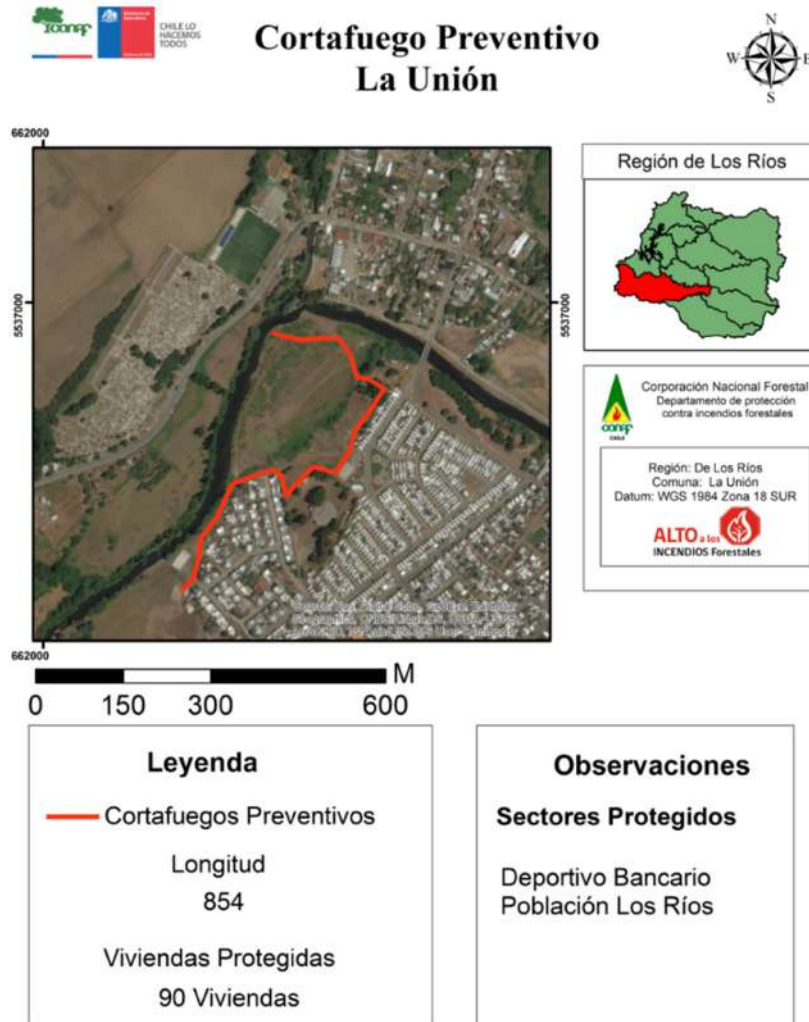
conaf

CHILE LO HACEMOS TODOS

Cortafuego Preventivo
La Unión

N
W
E
S

662000

5537000

5537000

Región de Los Ríos

Corporación Nacional Forestal
Departamento de protección contra incendios forestales

conaf
CHILE

Región: De Los Ríos
Comuna: La Unión
Datum: WGS 1984 Zona 18 SUR

ALTO a los INCENDIOS Forestales

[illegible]

662000

M
0 150 300 600

Leyenda

Cortafuegos Preventivos

Longitud
854

Viviendas Protegidas
90 Viviendas

Observaciones

Sectores Protegidos

Deportivo Bancario
Población Los Ríos